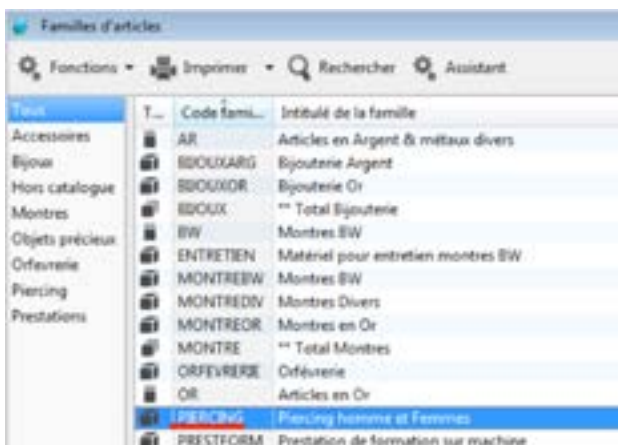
Familles d'articles

Fonctions ▾ Imprimer ▾ Recherecher Assistant

Tous
Accessoires
Bijoux
Hors catalogue
Montres
Objets précieux
Orfèvrerie
Piercing
Prestations

| T... | Code fami... | Intitulé de la famille |
|---|---|---|
| | AR | Articles en Argent & métaux divers |
| | BIJOUXARG | Bijouterie Argent |
| | BIJOUXOR | Bijouterie Or |
| | BIJOUX | ** Total Bijouterie |
| | BW | Montres BW |
| | ENTRETIEN | Matériel pour entretien montres BW |
| | MONTREBW | Montres BW |
| | MONTREDIV | Montres Divers |
| | MONTREOR | Montres en Or |
| | MONTRE | ** Total Montres |
| | ORFEVRERIE | Orfèvrerie |
| | OR | Articles en Or |
| | PIERCING | Piercing homme et Femmes |
| | PRESTFORM | Prestation de formation sur machine |